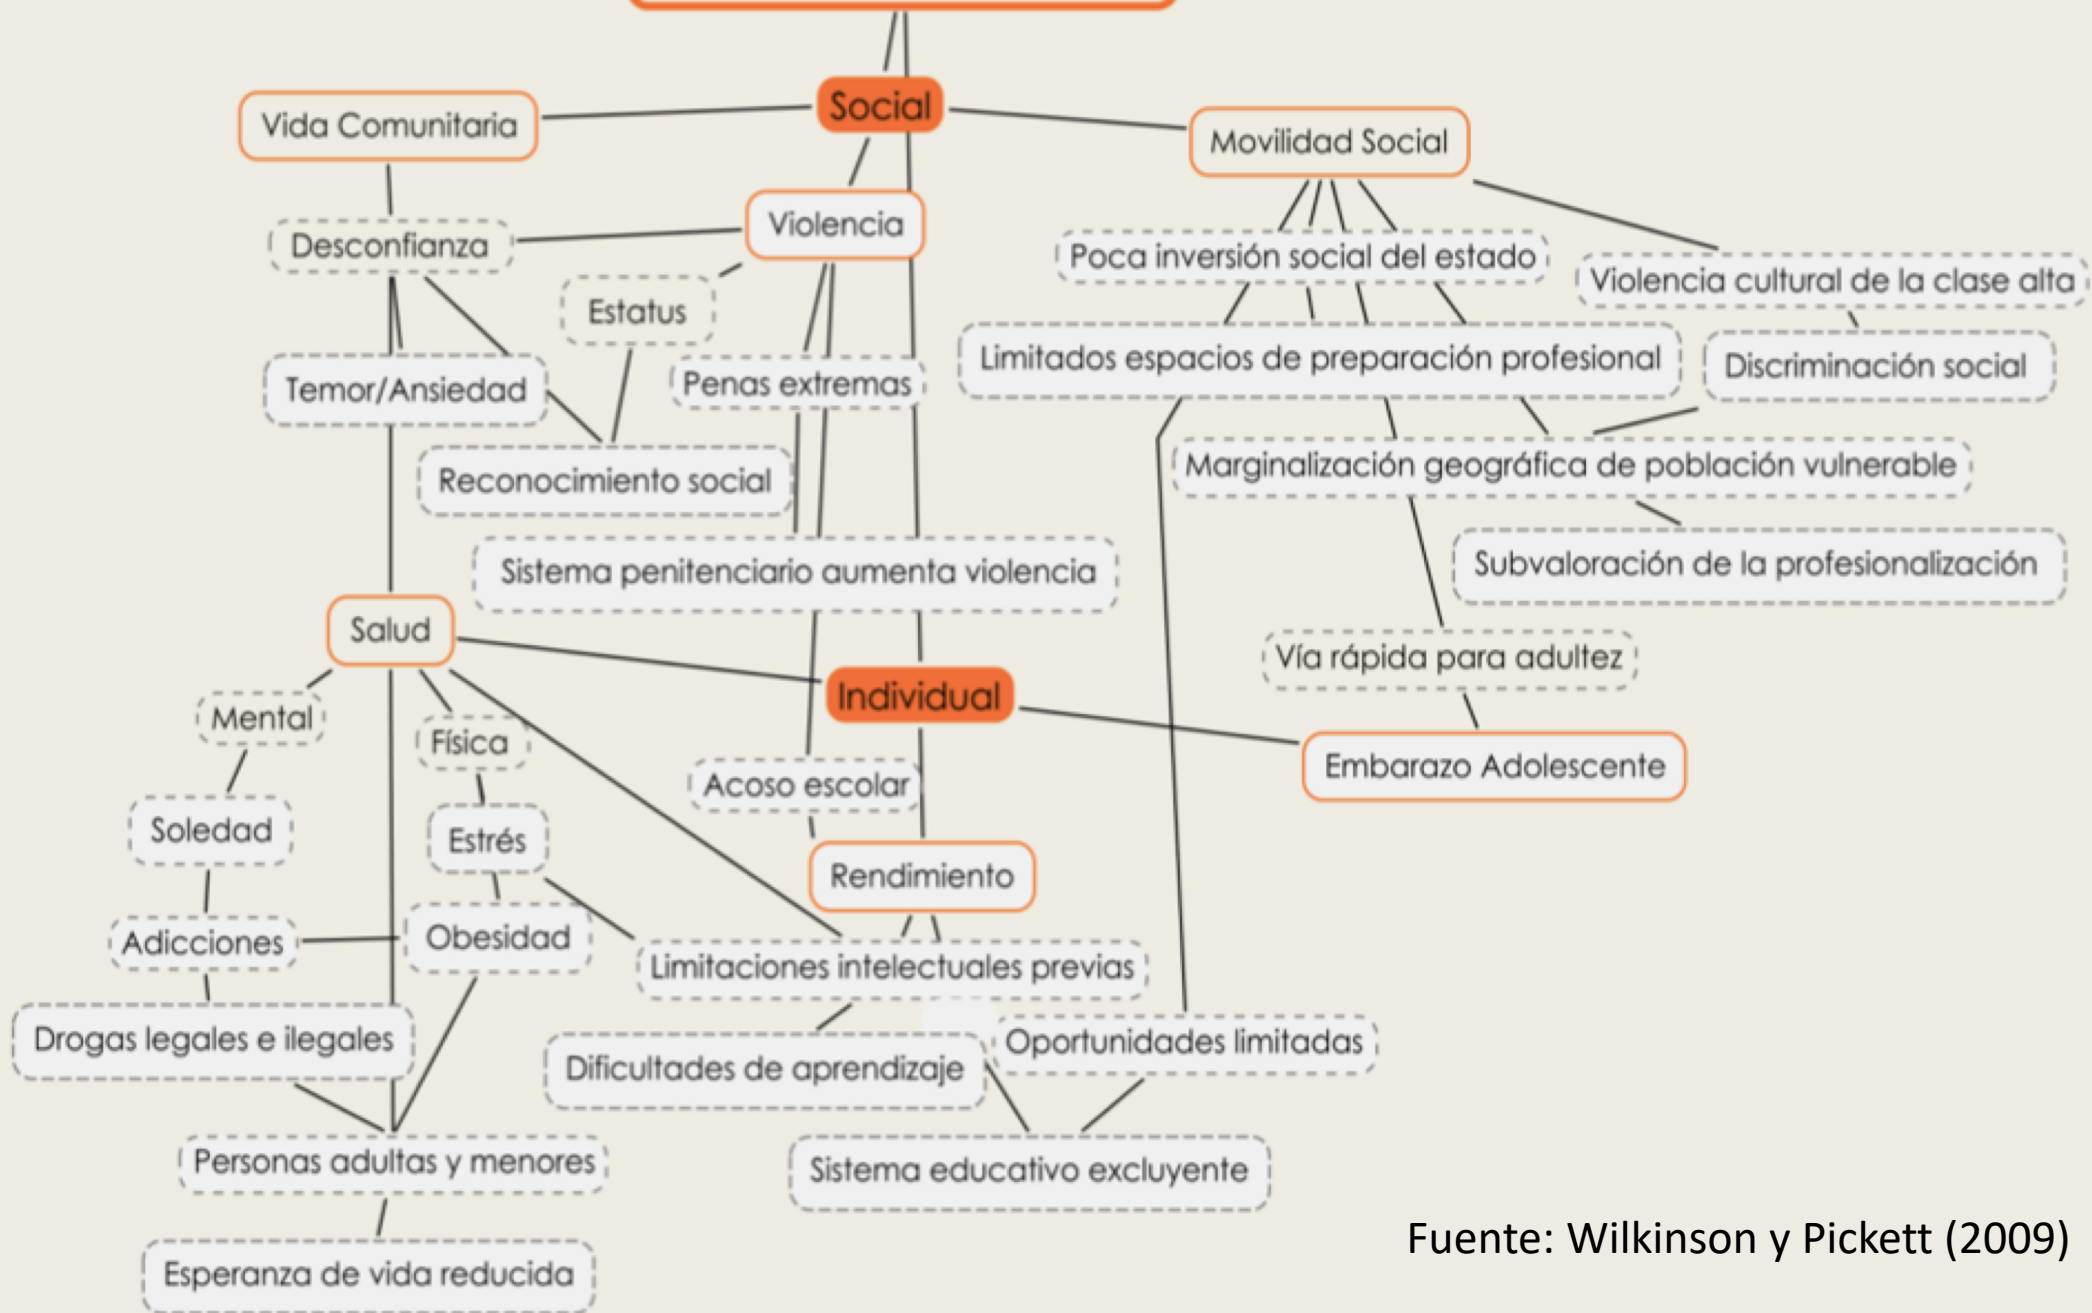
Social

Vida Comunitaria

Movilidad Social

Violencia

Desconfianza

Poca inversión social del estado

Violencia cultural de la clase alta

Estatus

Limitados espacios de preparación profesional

Discriminación social

Temor/Ansiedad

Penas extremas

Marginalización geográfica de población vulnerable

Reconocimiento social

Sistema penitenciario aumenta violencia

Subvaloración de la profesionalización

Salud

Vía rápida para adultez

Individual

Mental

Física

Embarazo Adolescente

Acoso escolar

Soledad

Estrés

Rendimiento

Adicciones

Obesidad

Limitaciones intelectuales previas

Drogas legales e ilegales

Oportunidades limitadas

Dificultades de aprendizaje

Personas adultas y menores

Sistema educativo excluyente

Esperanza de vida reducida

Fuente: Wilkinson y Pickett (2009)